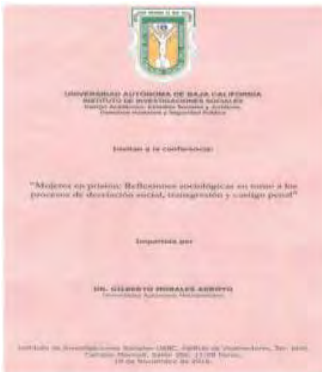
UNIVERSIDAD AUTÓNOMA DE BAJA CALIFORNIA
INSTITUTO DE INVESTIGACIONES SOCIALES
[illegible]
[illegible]

Invitan a la conferencia:

"Mujeres en prisión: Reflexiones sociológicas en torno a los procesos de desviación social, transgresión y castigo penal"

Impartida por

DR. GILBERTO MORALES ARROYO
Universidad Autónoma Metropolitana

Instituto de Investigaciones Sociales (UABC, Edificio de Posgrados, 3er. piso), Campus Mexicali, Sala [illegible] 12:00 horas, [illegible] de Noviembre de 2016.